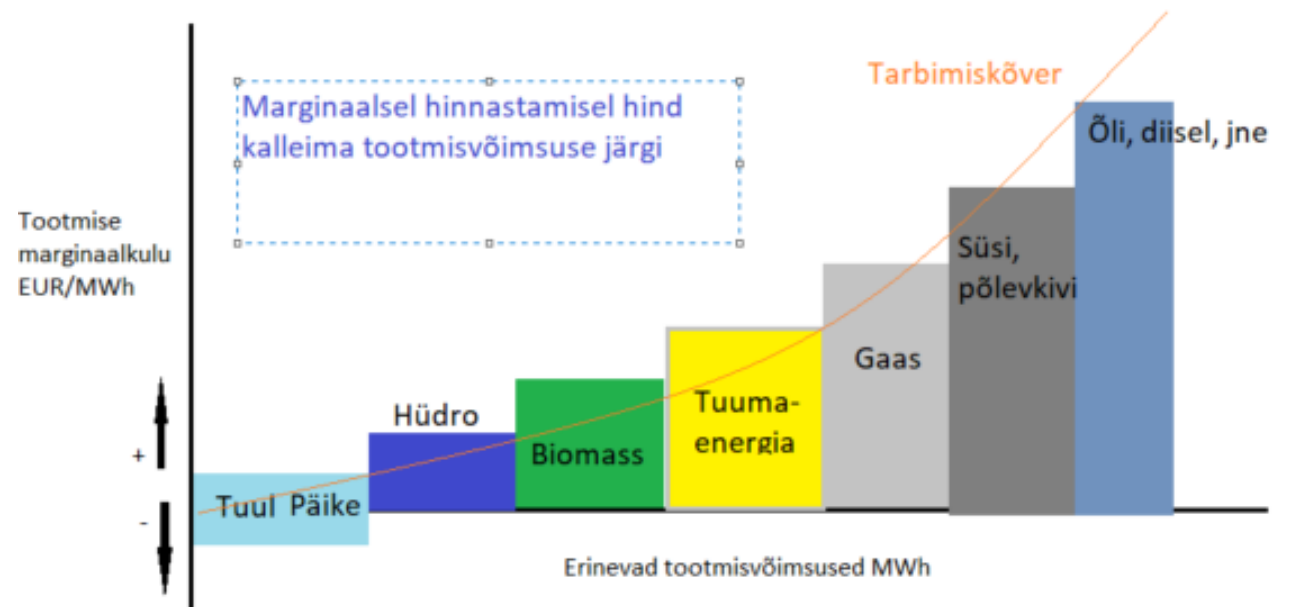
Marginaalsel hinnastamisel hind kalleima tootmisvõimsuse järgi

Tarbimiskõver

Tootmise marginaalkulu EUR/MWh

+

-

Tuul Päike

Hüdro

Biomass

Tuumaenergia

Gaas

Süsi, põlevkivi

Õli, diisel, jne

Erinevad tootmisvõimsused MWh